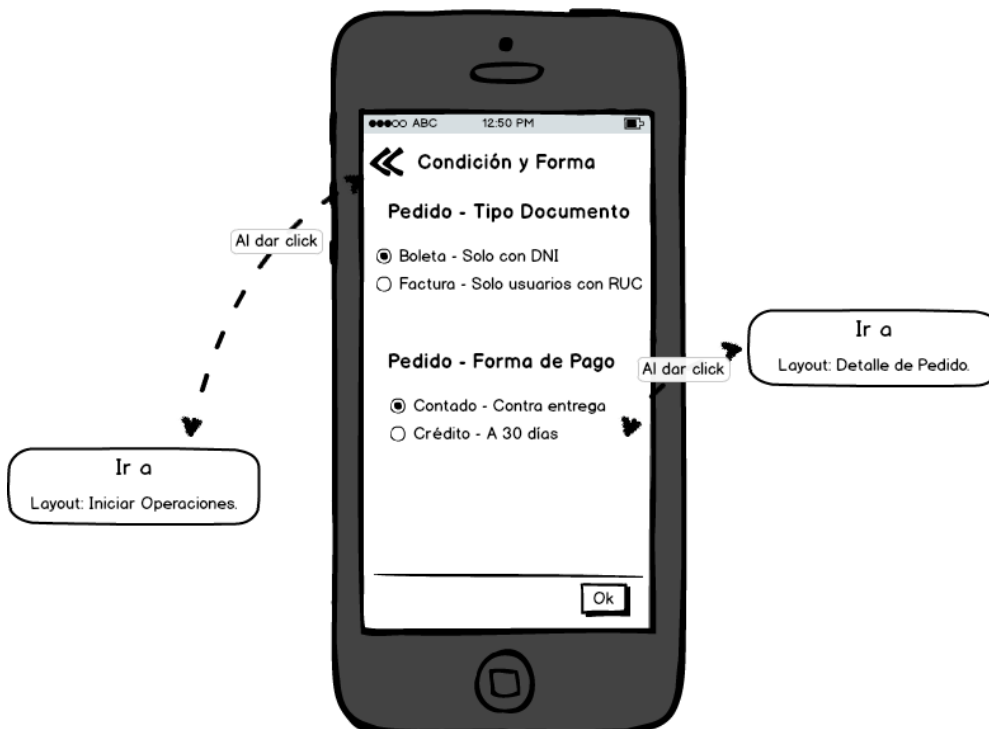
●●●○○ ABC 12:50 PM

≪ Condición y Forma

Pedido - Tipo Documento

◉ Boleta - Solo con DNI
○ Factura - Solo usuarios con RUC

Pedido - Forma de Pago

◉ Contado - Contra entrega
○ Crédito - A 30 días

Ok

Al dar click

Ir a
Layout: Iniciar Operaciones.

Al dar click

Ir a
Layout: Detalle de Pedido.